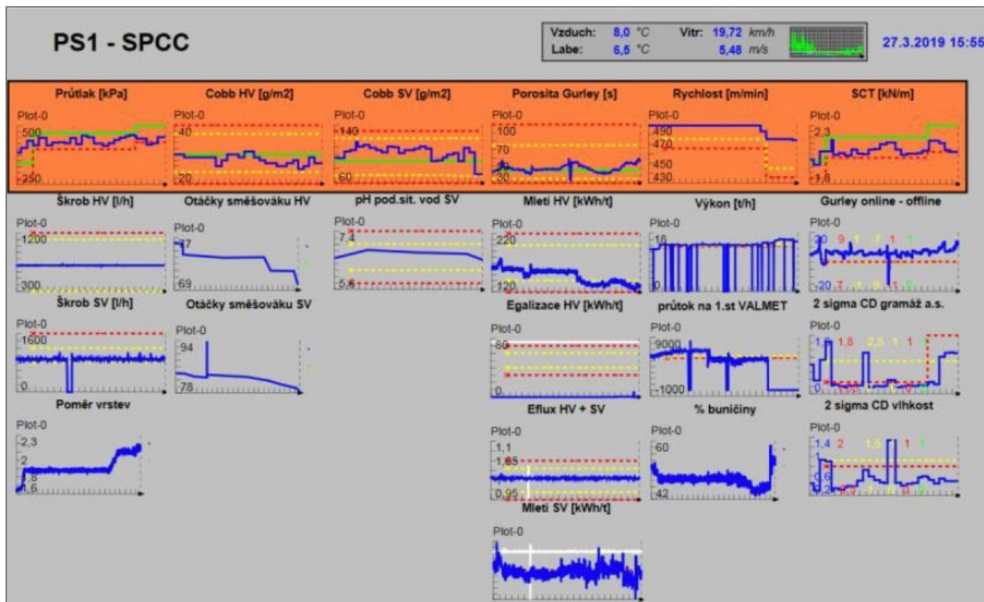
PS1 - SPCC

Vzduch: 8,0 °C
Labe: 6,5 °C
Vítr: 19,72 km/h
5,48 m/s

27.3.2019 15:55

Průtlak [kPa]
Plot-0
500
250

Cobb HV [g/m2]
Plot-0
40
20

Cobb SV [g/m2]
Plot-0
140
60

Porosita Gurley [s]
Plot-0
100
70
30

Rychlost [m/min]
Plot-0
490
470
450
430

SCT [kN/m]
Plot-0
2,3
1,8

Škrob HV [l/h]
Plot-0
1200
300

Otáčky směšováku HV
Plot-0
77
69

pH pod.sít. vod SV
Plot-0
7,4
5,6

Mletí HV [kWh/t]
Plot-0
220
120

Výkon [t/h]
Plot-0
18

Gurley online - offline
Plot-0
20 9 1 7 1 1
-20 7 1 0 1 1

Škrob SV [l/h]
Plot-0
1600
0

Otáčky směšováku SV
Plot-0
94
78

Egalizace HV [kWh/t]
Plot-0
80
0

průtok na 1.st VALMET
Plot-0
9000
-1000

2 sigma CD gramáž a.s.
Plot-0
1,6 1,6 2,5 1 1
0

Poměr vrstev
Plot-0
2,3
2
1,8
1,6

Eflux HV + SV
Plot-0
1,1
1,05
0,95

% buničiny
Plot-0
60
42

2 sigma CD vlhkost
Plot-0
1,4 2 1,5 1 1
0,9

Mletí SV [kWh/t]
Plot-0